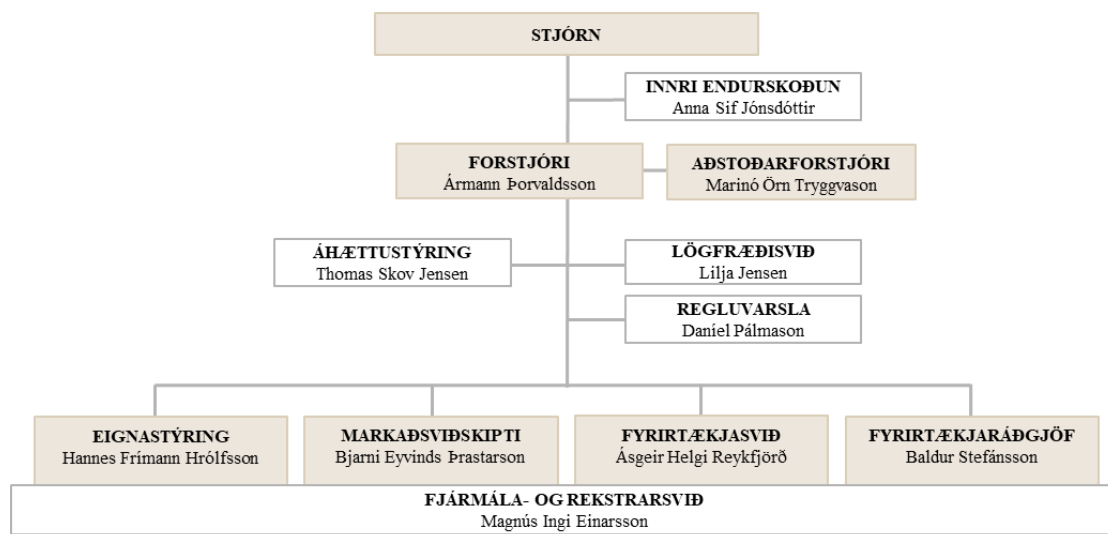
STJÓRN

INNRI ENDURSKOÐUN
Anna Sif Jónsdóttir

FORSTJÓRI
Ármann Þorvaldsson

AÐSTOÐARFORSTJÓRI
Marinó Örn Tryggvason

ÁHÆTTUSTÝRING
Thomas Skov Jensen

LÖGFRÆÐISVIÐ
Lilja Jensen

REGLUVARSLA
Daníel Pálmason

EIGNASTÝRING
Hannes Frímann Hrólfsson

MARKAÐSVIÐSKIPTI
Bjarni Eyvinds Þrastarson

FYRIRTÆKJASVIÐ
Ásgeir Helgi Reykfjörð

FYRIRTÆKJARÁÐGJÖF
Baldur Stefánsson

FJÁRMÁLA- OG REKSTRARSVIÐ
Magnús Ingi Einarsson